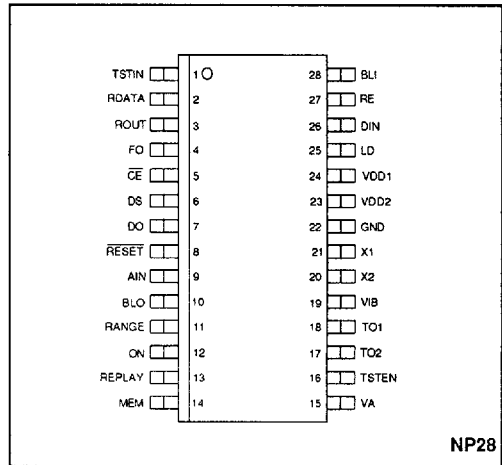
TSTIN 1 28 BLI
RDATA 2 27 RE
ROUT 3 26 DIN
FO 4 25 LD
$\overline{CE}$ 5 24 VDD1
DS 6 23 VDD2
DO 7 22 GND
$\overline{RESET}$ 8 21 X1
AIN 9 20 X2
BLO 10 19 VIB
RANGE 11 18 TO1
ON 12 17 TO2
REPLAY 13 16 TSTEN
MEM 14 15 VA

NP28